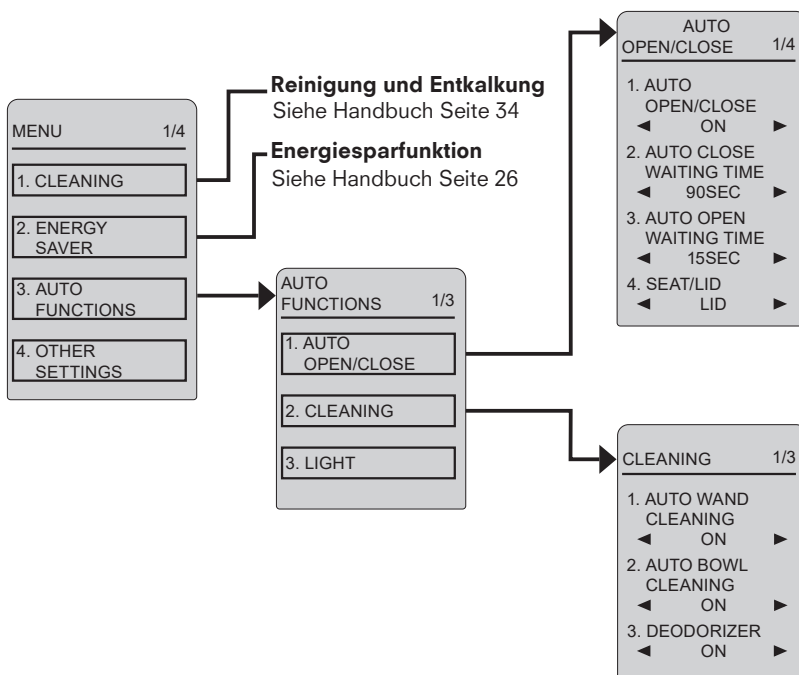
MENU 1/4

1. CLEANING

2. ENERGY SAVER

3. AUTO FUNCTIONS

4. OTHER SETTINGS

**Reinigung und Entkalkung**
Siehe Handbuch Seite 34

**Energiesparfunktion**
Siehe Handbuch Seite 26

AUTO FUNCTIONS 1/3

1. AUTO OPEN/CLOSE

2. CLEANING

3. LIGHT

AUTO OPEN/CLOSE 1/4

1. AUTO OPEN/CLOSE
◄ ON ►

2. AUTO CLOSE WAITING TIME
◄ 90SEC ►

3. AUTO OPEN WAITING TIME
◄ 15SEC ►

4. SEAT/LID
◄ LID ►

CLEANING 1/3

1. AUTO WAND CLEANING
◄ ON ►

2. AUTO BOWL CLEANING
◄ ON ►

3. DEODORIZER
◄ ON ►